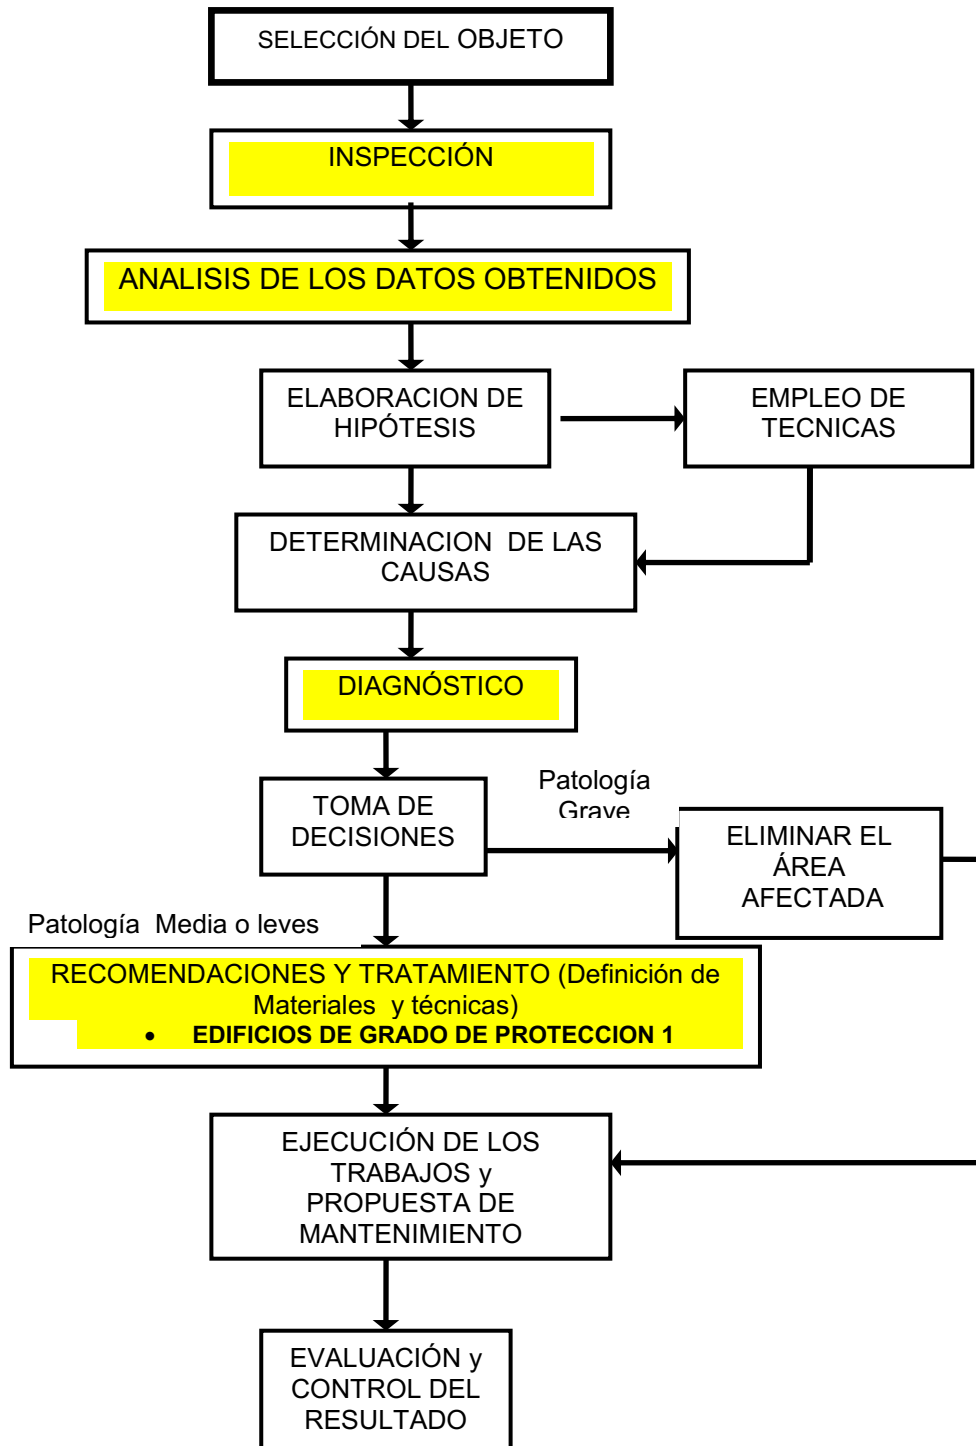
SELECCIÓN DEL OBJETO

INSPECCIÓN

ANALISIS DE LOS DATOS OBTENIDOS

ELABORACION DE HIPÓTESIS

EMPLEO DE TECNICAS

DETERMINACION DE LAS CAUSAS

DIAGNÓSTICO

TOMA DE DECISIONES

Patología Grave

ELIMINAR EL ÁREA AFECTADA

Patología Media o leves

RECOMENDACIONES Y TRATAMIENTO (Definición de Materiales y técnicas)
• EDIFICIOS DE GRADO DE PROTECCION 1

EJECUCIÓN DE LOS TRABAJOS y PROPUESTA DE MANTENIMIENTO

EVALUACIÓN y CONTROL DEL RESULTADO